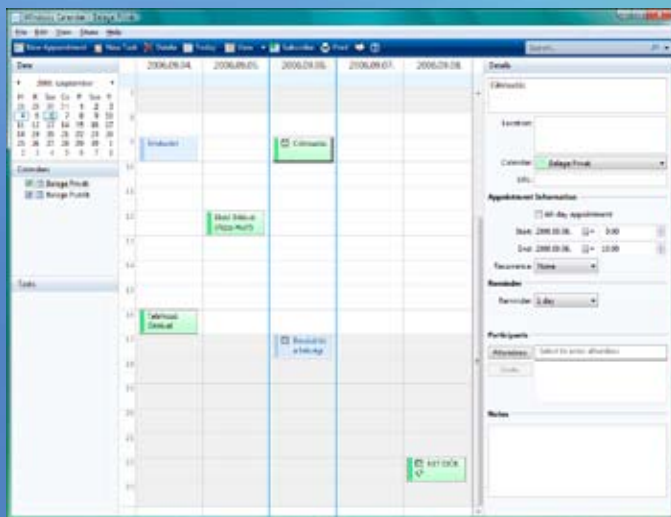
Windows Calendar - Balage Privát

File Edit View Share Help

New Appointment New Task Delete Today View Subscribe Print

Search

Date

2006. szeptember

| H | K | Sze | Cs | P | Szo | V |
|---|---|---|---|---|---|---|
| 28 | 29 | 30 | 31 | 1 | 2 | 3 |
| 4 | 5 | 6 | 7 | 8 | 9 | 10 |
| 11 | 12 | 13 | 14 | 15 | 16 | 17 |
| 18 | 19 | 20 | 21 | 22 | 23 | 24 |
| 25 | 26 | 27 | 28 | 29 | 30 | 1 |
| 2 | 3 | 4 | 5 | 6 | 7 | 8 |

Calendars

Balage Privát

Balage Publik

Tasks

2006.09.04. 2006.09.05. 2006.09.06. 2006.09.07. 2006.09.08.

7 8 9 10 11 12 13 14 15 16 17 18 19 20 21 22 23

Értekezlet

Céltárgyalás

Ebéd Gáborral (Pizza Hut?)

Telefonos Délelőtt

Beszéd to a hétvégi

XAT DOX

Details

Céltárgyalás

Location:

Calendar: Balage Privát

URL:

Appointment Information

All-day appointment

Start: 2006.09.06. 9:00

End: 2006.09.06. 10:00

Recurrence: None

Reminder

Reminder: 1 day

Participants

Attendees Select to enter attendees

Invite

Notes